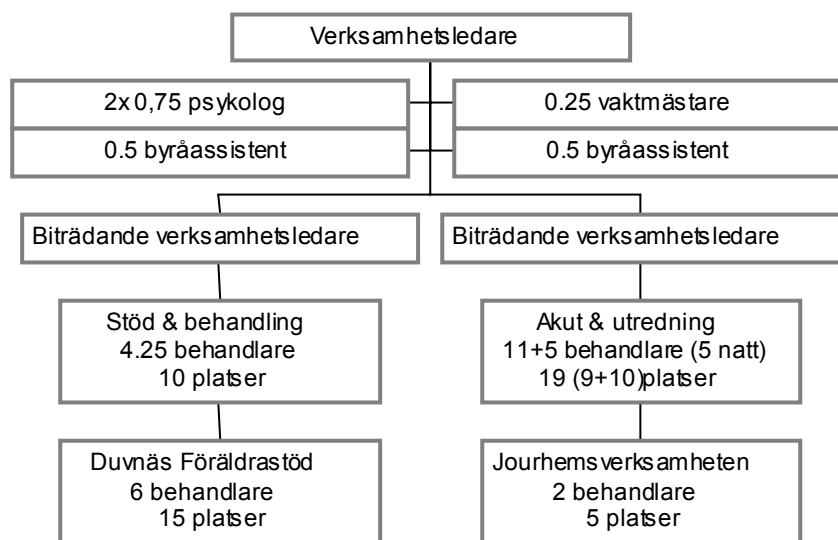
Verksamhetsledare

2x 0,75 psykolog

0.5 byråassistent

0.25 vaktmästare

0.5 byråassistent

Biträdande verksamhetsledare

Biträdande verksamhetsledare

Stöd & behandling
4.25 behandlare
10 platser

Akut & utredning
11+5 behandlare (5 natt)
19 (9+10)platser

Duvnäs Föräldrastöd
6 behandlare
15 platser

Jourhemsverksamheten
2 behandlare
5 platser